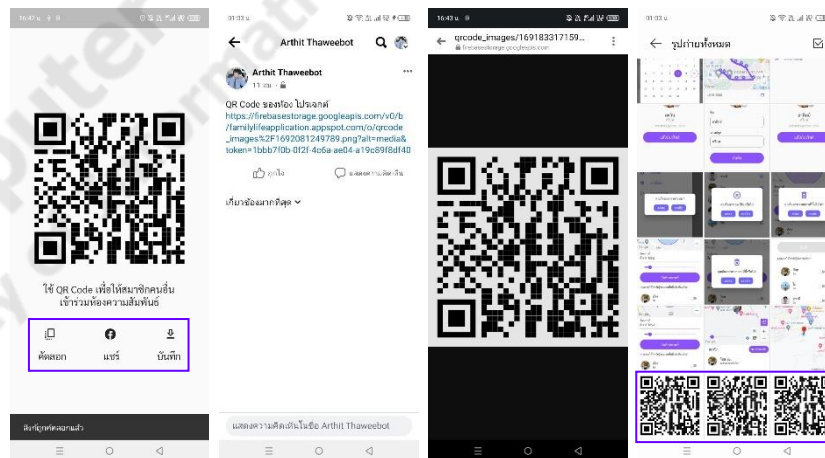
16:42 น.

ใช้ QR Code เพื่อให้สมาชิกคนอื่นเข้าร่วมห้องความสัมพันธ์

คัดลอก

แชร์

บันทึก

ลิงก์ถูกคัดลอกแล้ว

01:03 น.

Arthit Thaweebot

Arthit Thaweebot

11 นาที

QR Code ของห้อง โปรเจคต์
https://firebasestorage.googleapis.com/v0/b/familylifeapplication.appspot.com/o/qrcode_images%2F1692081249789.png?alt=media&token=1bbb7f0b-0f2f-4c6a-ae04-a19c89f8df40

ถูกใจ

แสดงความคิดเห็น

เกี่ยวข้องมากที่สุด

แสดงความคิดเห็นในชื่อ Arthit Thaweebot

16:43 น.

qrcode_images/169183317159...

firebasestorage.googleapis.com

01:03 น.

รูปถ่ายทั้งหมด